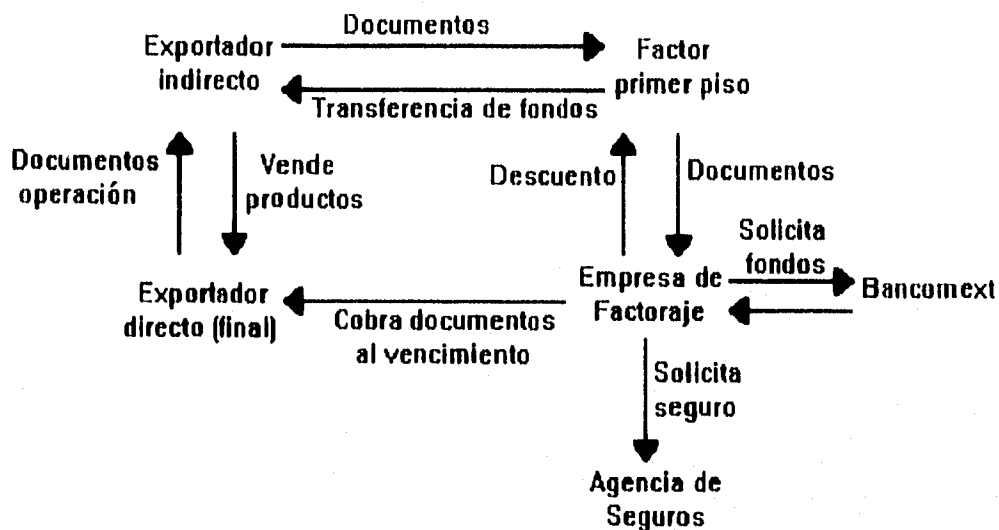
Exportador indirecto

Documentos

Factor primer piso

Transferencia de fondos

Documentos operación

Vende productos

Descuento

Documentos

Solicita fondos

Exportador directo (final)

Empresa de Factoraje

Bancomext

Cobra documentos al vencimiento

Solicita seguro

Agencia de Seguros